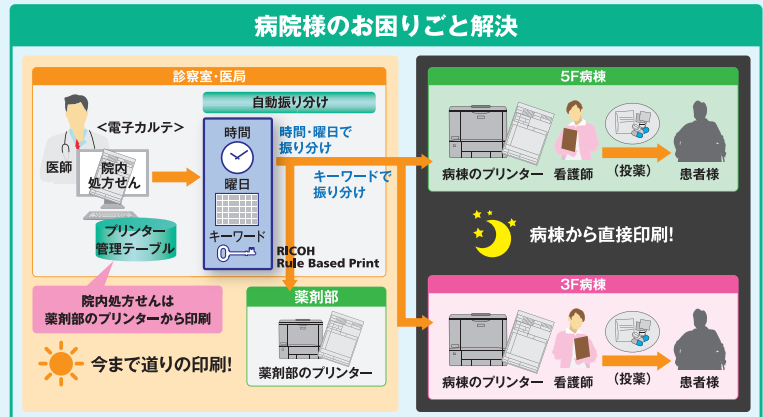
病院様のお困りごと解決

診察室・医局

自動振り分け

＜電子カルテ＞

医師

院内
処方せん

プリンター
管理テーブル

時間

曜日

キーワード

時間・曜日で
振り分け

キーワードで
振り分け

RICOH
Rule Based Print

院内処方せんは
薬剤部のプリンターから印刷

今まで通りの印刷!

薬剤部

薬剤部のプリンター

5F病棟

病棟のプリンター

看護師

（投薬）

患者様

病棟から直接印刷!

3F病棟

病棟のプリンター

看護師

（投薬）

患者様